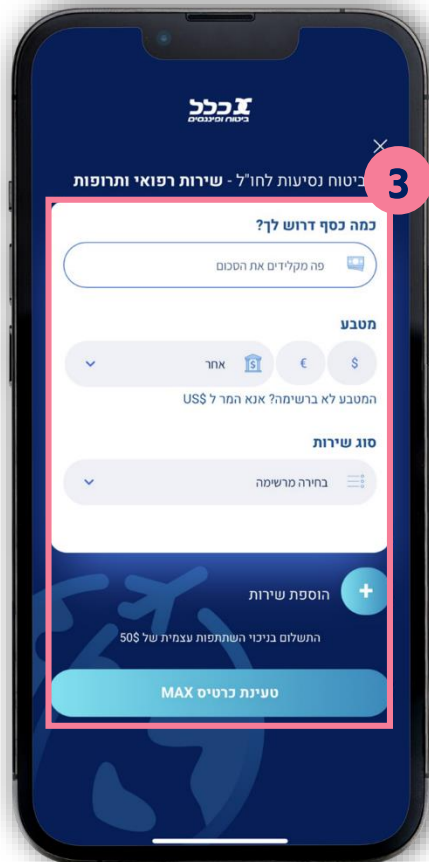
כלל
ביטוח ופיננסים

ביטוח נסיעות לחו"ל - שירות רפואי ותרופות

3

כמה כסף דרוש לך?

פה מקלידים את הסכום

מטבע

$

€

אחר

המטבע לא ברשימה? אנא המר ל US$

סוג שירות

בחירה מרשימה

הוספת שירות

התשלום בניכוי השתתפות עצמית של 50$

טעינת כרטיס MAX